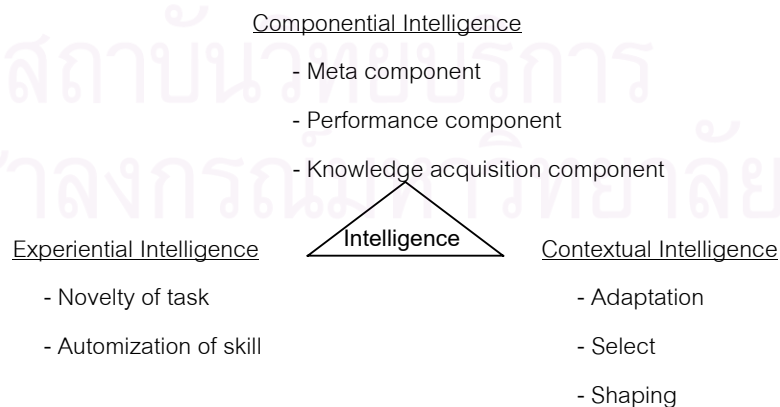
สถาบันวิทยบริการ
จุฬาลงกรณ์มหาวิทยาลัย

Componential Intelligence

- Meta component

- Performance component

- Knowledge acquisition component

Intelligence

Experiential Intelligence

- Novelty of task

- Automization of skill

Contextual Intelligence

- Adaptation

- Select

- Shaping